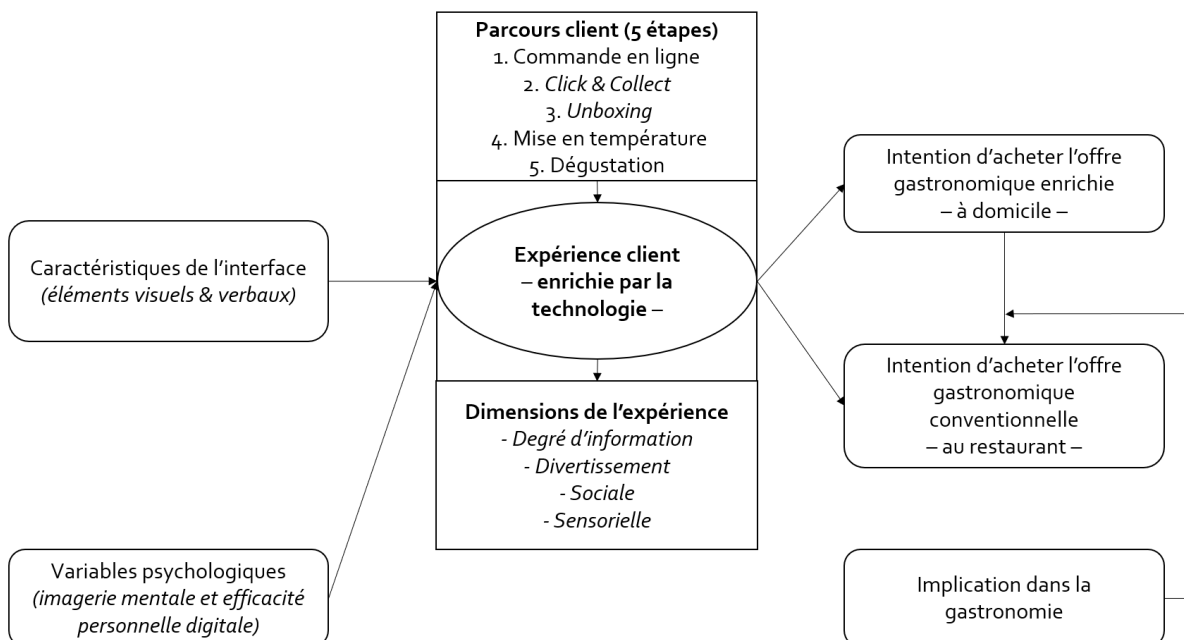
**Parcours client (5 étapes)**
1. Commande en ligne
2. *Click & Collect*
3. *Unboxing*
4. Mise en température
5. Dégustation

Caractéristiques de l'interface
*(éléments visuels & verbaux)*

**Expérience client – enrichie par la technologie –**

**Dimensions de l'expérience**
*- Degré d'information*
*- Divertissement*
*- Sociale*
*- Sensorielle*

Intention d'acheter l'offre gastronomique enrichie – à domicile –

Intention d'acheter l'offre gastronomique conventionnelle – au restaurant –

Variables psychologiques
*(imagerie mentale et efficacité personnelle digitale)*

Implication dans la gastronomie